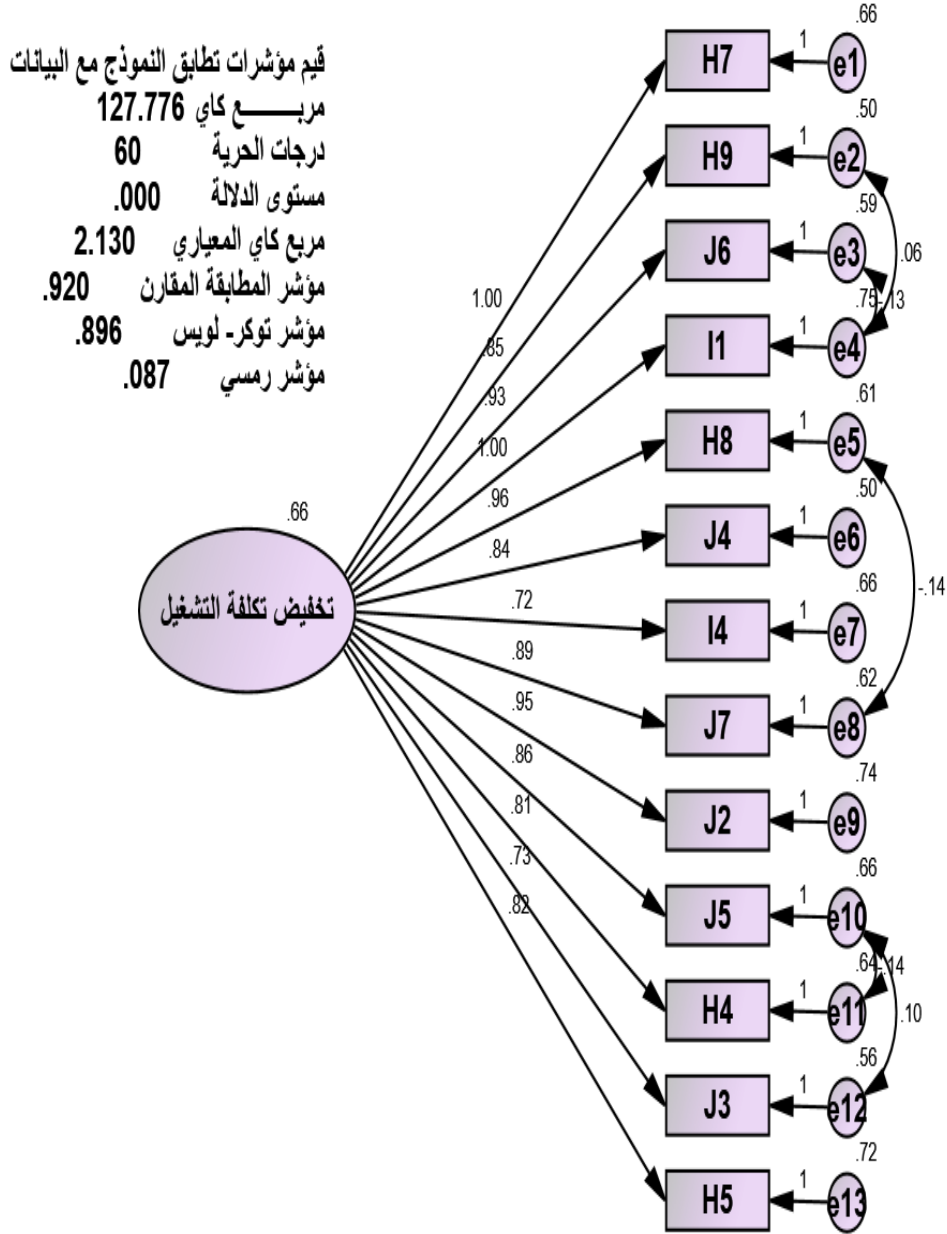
قيم مؤشرات تطابق النموذج مع البيانات
مربـــــع كاي 127.776
درجات الحرية 60
مستوى الدلالة .000
مربع كاي المعياري 2.130
مؤشر المطابقة المقارن .920
مؤشر توكر- لويس .896
مؤشر رمسي .087

.66
تخفيض تكلفة التشغيل

1.00
.85
.93
1.00
.96
.84
.72
.89
.95
.86
.81
.73
.82

H7
H9
J6
I1
H8
J4
I4
J7
J2
J5
H4
J3
H5

1
1
1
1
1
1
1
1
1
1
1
1
1

.66
e1
.50
e2
.59
e3
.75
e4
.61
e5
.50
e6
.66
e7
.62
e8
.74
e9
.66
e10
.64
e11
.56
e12
.72
e13

.06
-.13
-.14
-.14
.10